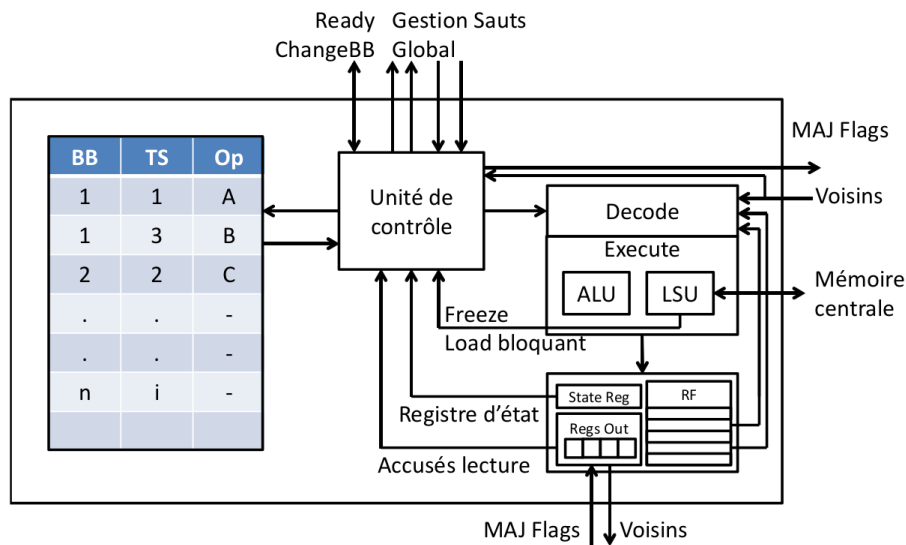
Ready
ChangeBB
Gestion Sauts
Global

MAJ Flags

| BB | TS | Op |
|---|---|---|
| 1 | 1 | A |
| 1 | 3 | B |
| 2 | 2 | C |
| . | . | - |
| . | . | - |
| n | i | - |
| | | |

Unité de contrôle

Decode

Voisins

Execute

ALU

LSU

Mémoire centrale

Freeze

Load bloquant

State Reg

RF

Registre d'état

Regs Out

Accusés lecture

MAJ Flags

Voisins